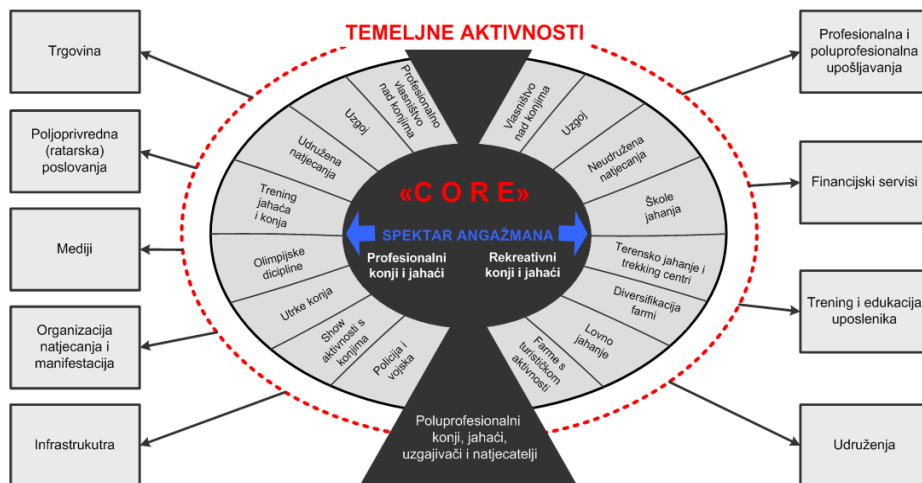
TEMELJNE AKTIVNOSTI

Trgovina

Poljoprivredna (ratarska) poslovanja

Mediji

Organizacija natjecanja i manifestacija

Infrastrukutra

Profesionalna i poluprofesionalna upošljavanja

Financijski servisi

Trening i edukacija uposlenika

Udruženja

Profesionalno vlasništvo nad konjima

Uzgoj

Udružena natjecanja

Trening jahača i konja

Olimpijske dicipline

Utrke konja

Show aktivnosti s konjima

Policija i vojska

Vlasništvo nad konjima

Uzgoj

Neudružena natjecanja

Škole jahanja

Terensko jahanje i trekking centri

Diversifikacija farmi

Lovno jahanje

Farme s turističkom aktivnosti

«CORE»

SPEKTAR ANGAŽMANA

Profesionalni konji i jahaći

Rekreativni konji i jahaći

Poluprofesionalni konji, jahaći, uzgajivači i natjecatelji